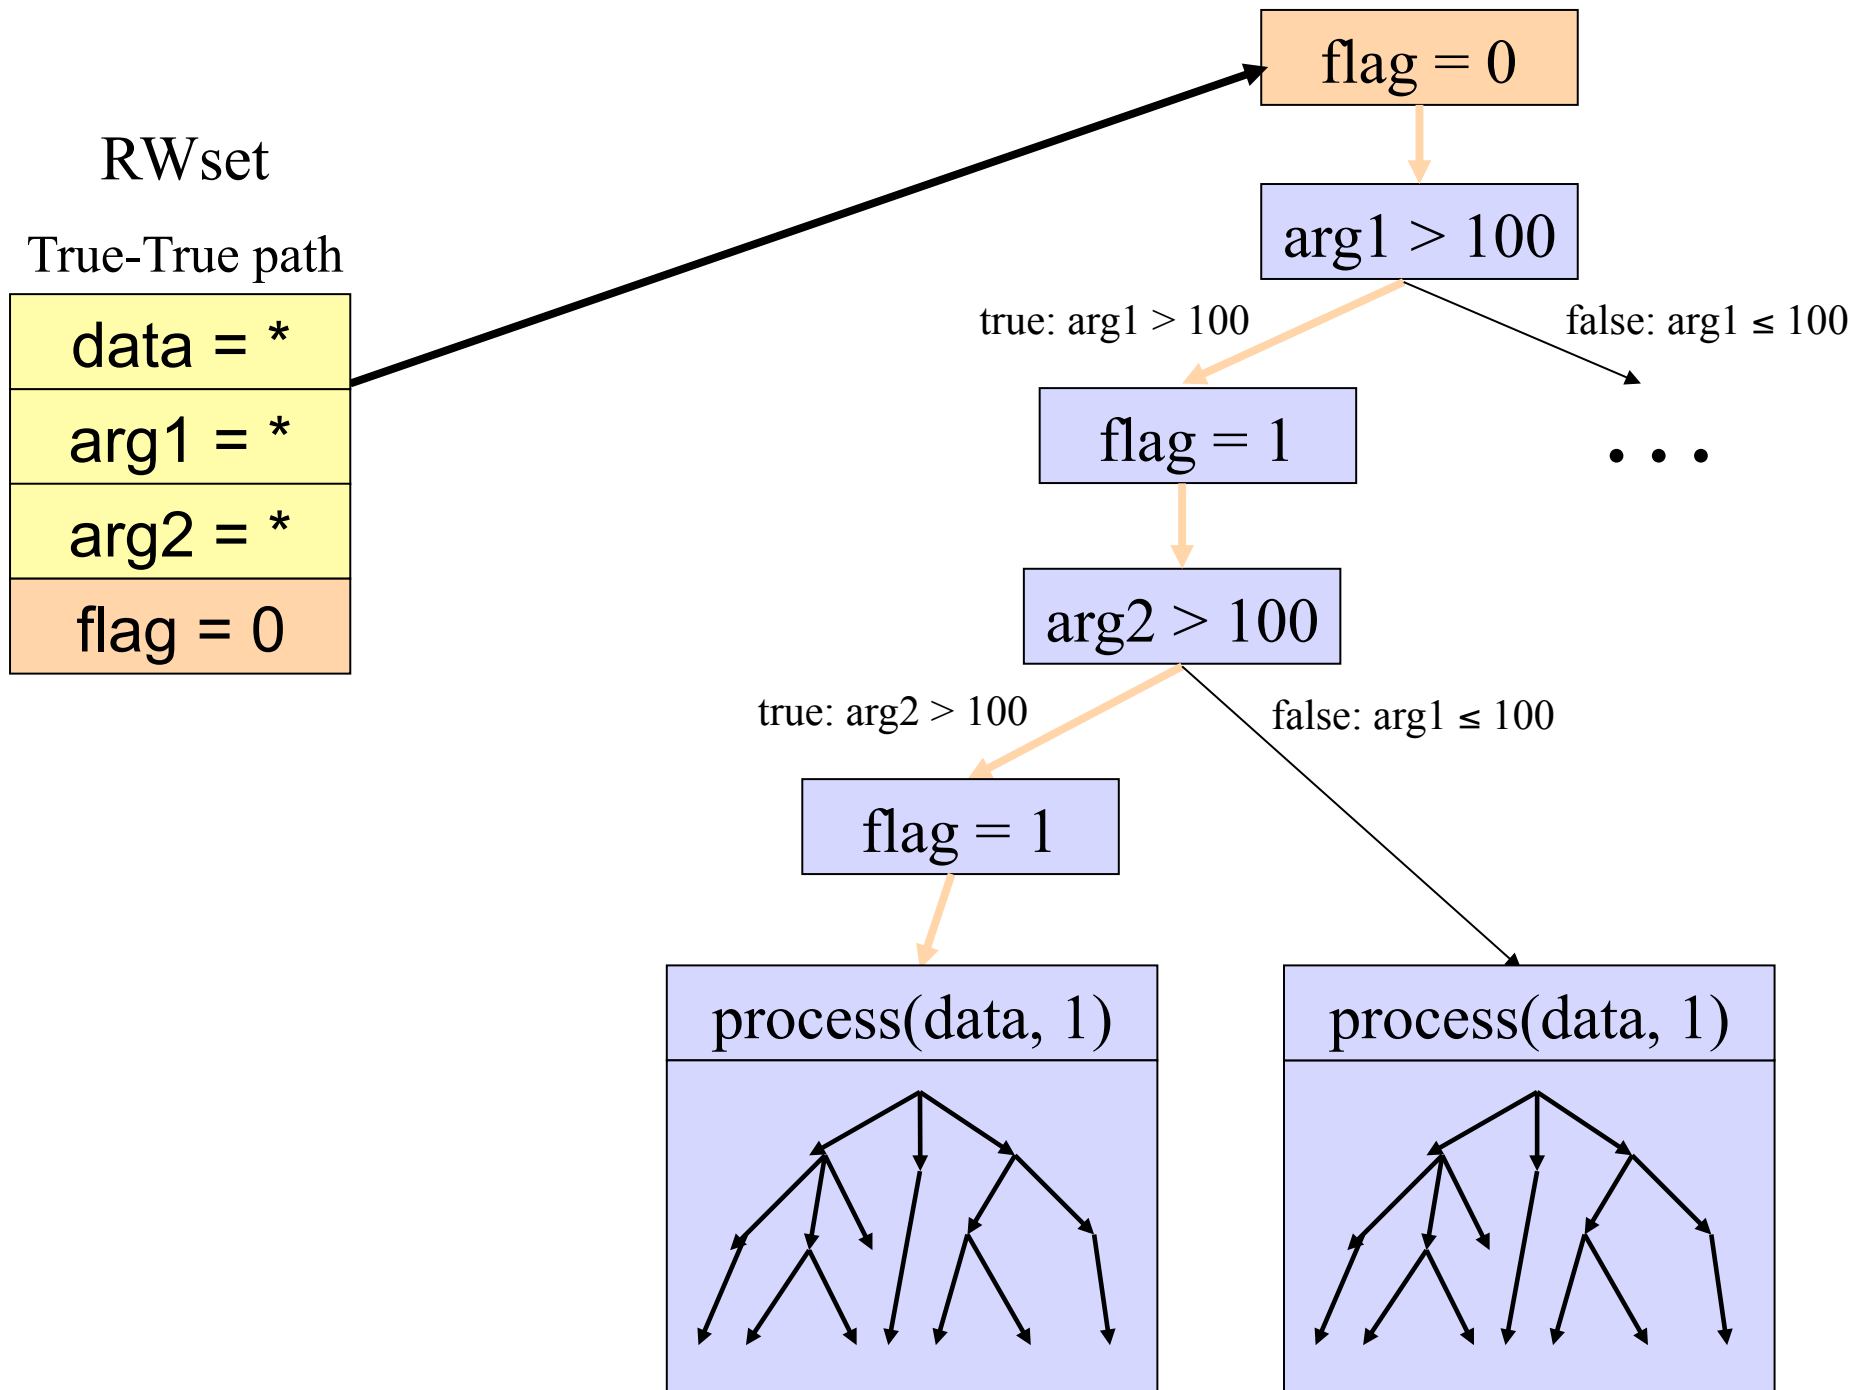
RWset

True-True path

| data = * |
|---|
| arg1 = * |
| arg2 = * |
| flag = 0 |

flag = 0

arg1 > 100

true: arg1 > 100

false: arg1 ≤ 100

flag = 1

. . .

arg2 > 100

true: arg2 > 100

false: arg1 ≤ 100

flag = 1

process(data, 1)

process(data, 1)